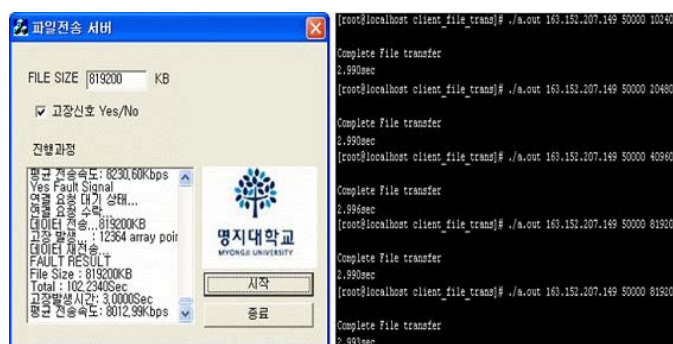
파일전송 서버

FILE SIZE 819200 KB

☑ 고장신호 Yes/No

진행과정

평균 전송속도: 8230.60Kbps
Yes Fault Signal
연결 요청 대기 상태...
연결 요청 수락
데이터 전송... 819200KB
고장 발생 : 12364 array poir
데이터 재전송
FAULT RESULT
File Size : 819200KB
Total : 102.2340Sec
고장발생시간: 3.0000Sec
평균 전송속도: 8012.99Kbps

명지대학교
MYONGJI UNIVERSITY

시작

종료

[root@localhost client_file_trans]# ./a.out 163.152.207.149 50000 10240

Complete File transfer
2.990sec
[root@localhost client_file_trans]# ./a.out 163.152.207.149 50000 20480

Complete File transfer
2.990sec
[root@localhost client_file_trans]# ./a.out 163.152.207.149 50000 40960

Complete File transfer
2.996sec
[root@localhost client_file_trans]# ./a.out 163.152.207.149 50000 81920

Complete File transfer
2.990sec
[root@localhost client_file_trans]# ./a.out 163.152.207.149 50000 81920

Complete File transfer
2.993sec